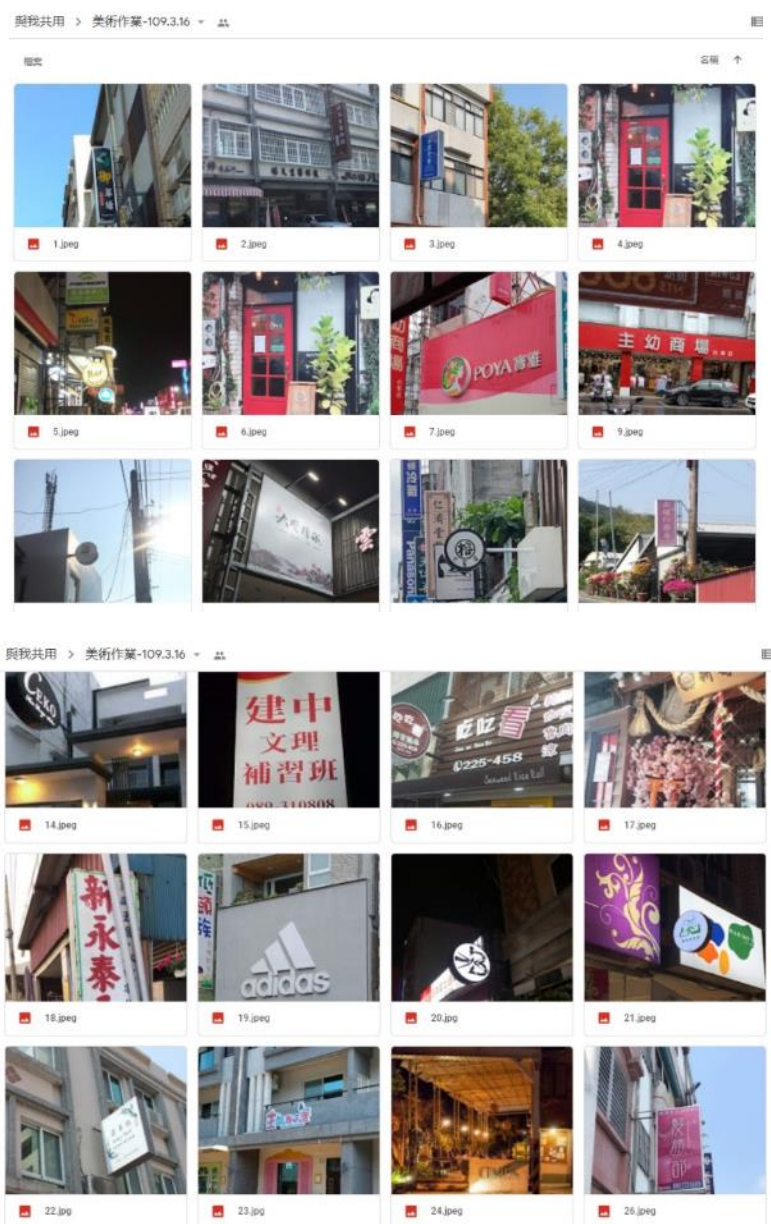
與我共用 > 美術作業-109.3.16

檔案

名稱 ↑

1.jpeg

2.jpeg

3.jpeg

4.jpeg

5.jpeg

6.jpeg

POYA 寶雅

7.jpeg

主幼商場

9.jpeg

與我共用 > 美術作業-109.3.16

14.jpeg

建中 文理 補習班

15.jpeg

吃吃看 225-458

16.jpeg

17.jpeg

新永泰

18.jpeg

adidas

19.jpeg

20.jpg

21.jpeg

22.jpg

23.jpg

24.jpeg

26.jpeg